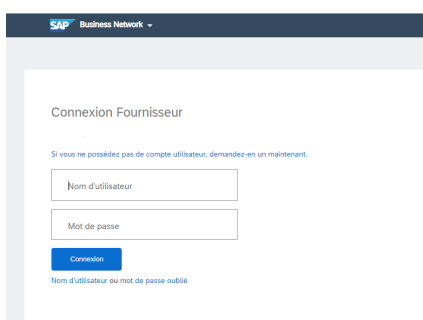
SAP Business Network

Connexion Fournisseur

Si vous ne possédez pas de compte utilisateur, demandez-en un maintenant.

Nom d'utilisateur

Mot de passe

Connexion

Nom d'utilisateur ou mot de passe oublié